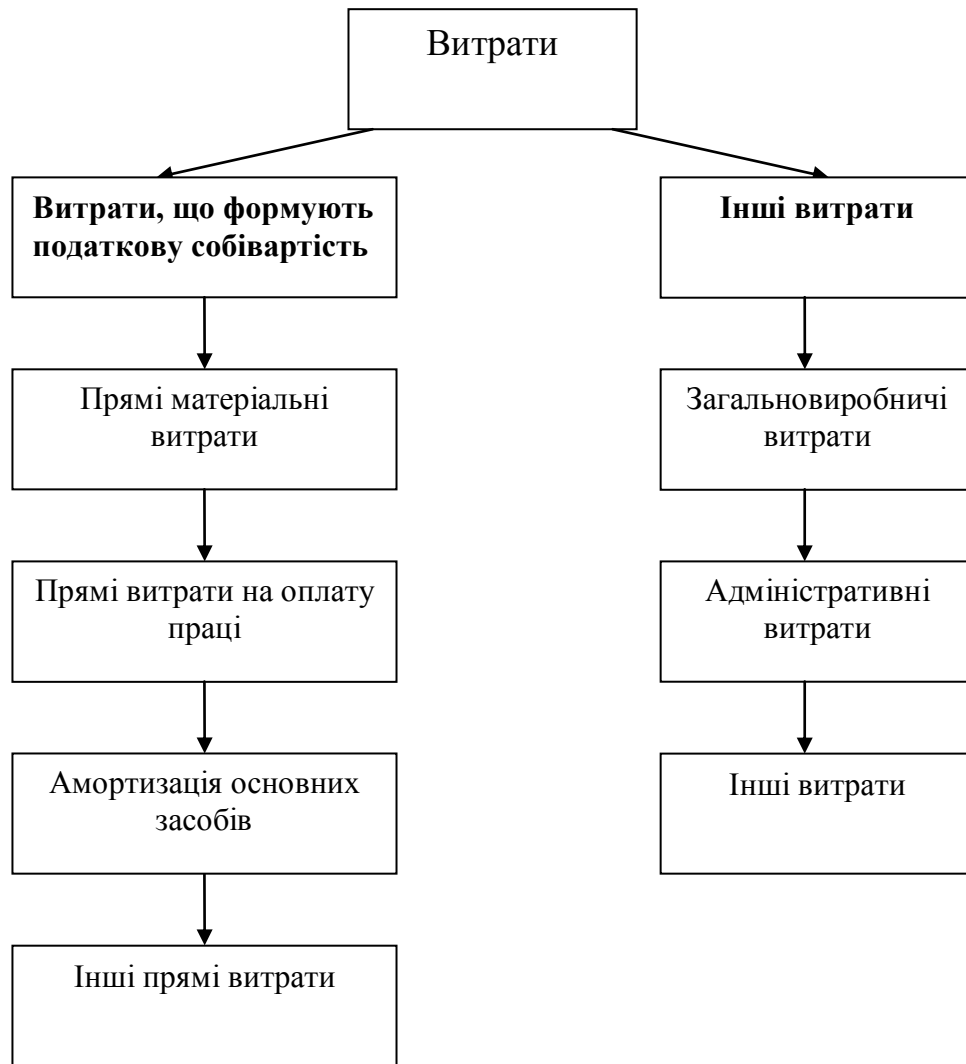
Витрати

Витрати, що формують податкову собівартість

Прямі матеріальні витрати

Прямі витрати на оплату праці

Амортизація основних засобів

Інші прямі витрати

Інші витрати

Загальновиробничі витрати

Адміністративні витрати

Інші витрати